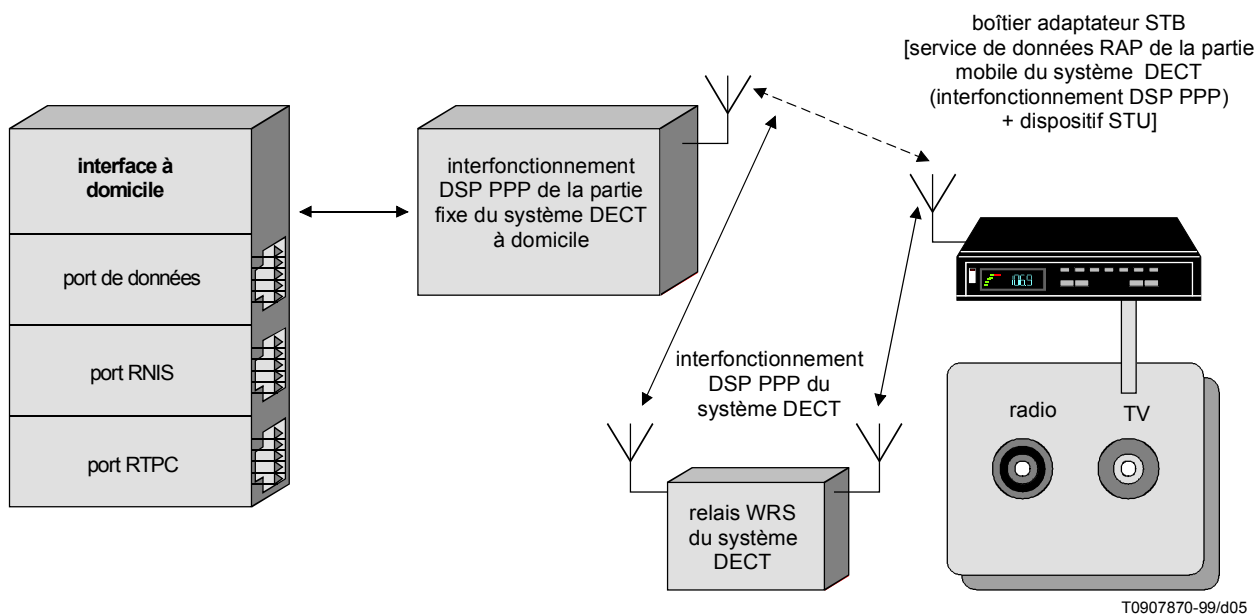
boîtier adaptateur STB
[service de données RAP de la partie mobile du système DECT
(interfonctionnement DSP PPP)
+ dispositif STU]

interface à domicile

port de données

port RNIS

port RTPC

interfonctionnement DSP PPP de la partie fixe du système DECT à domicile

interfonctionnement DSP PPP du système DECT

relais WRS du système DECT

radio

TV

T0907870-99/d05